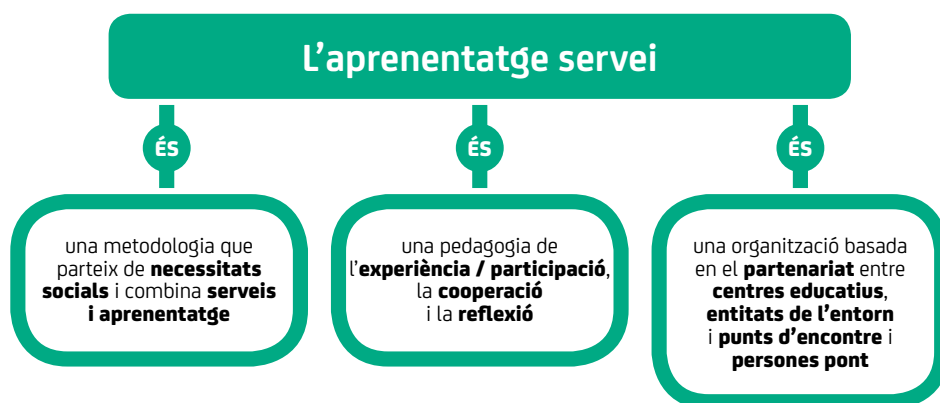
L’aprenentatge servei

ÉS

una metodologia que parteix de **necessitats socials** i combina **serveis i aprenentatge**

ÉS

una pedagogia de l’**experiència / participació**, la **cooperació** i la **reflexió**

ÉS

una organització basada en el **partenariat** entre **centres educatius**, **entitats de l’entorn** i **punts d’encontre** i **persones pont**